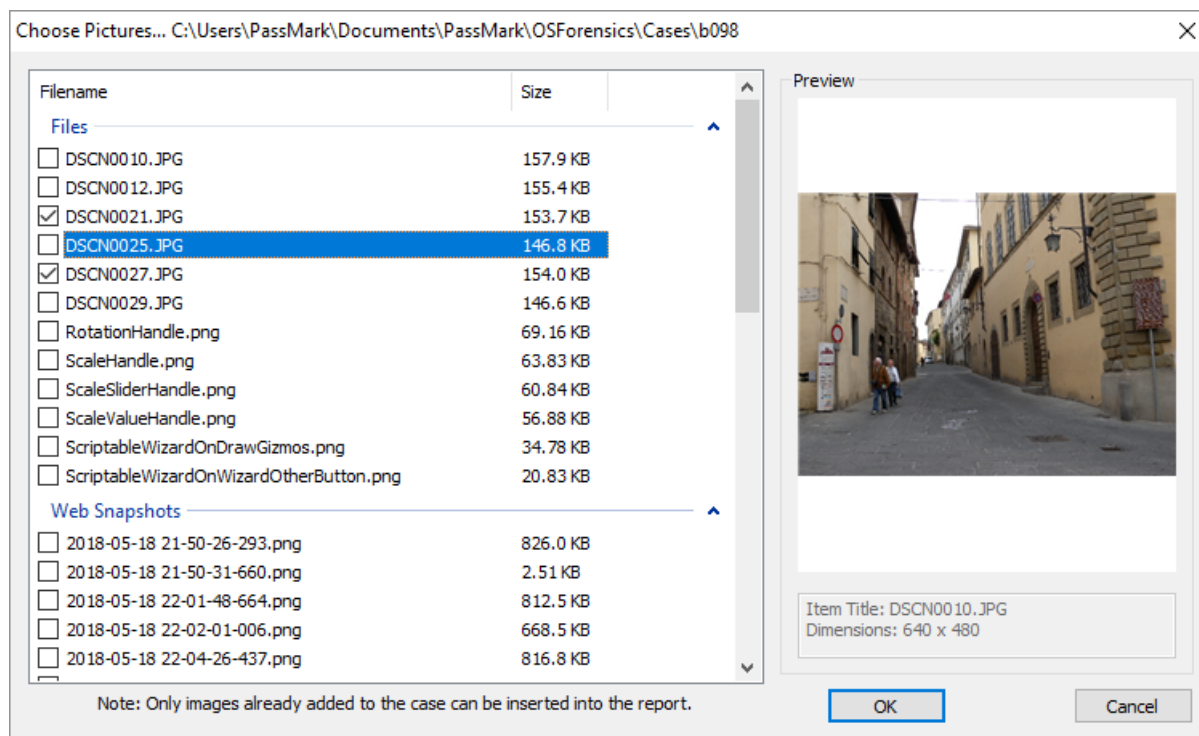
Choose Pictures... C:\Users\PassMark\Documents\PassMark\OSForensics\Cases\b098

| Filename | Size |
|---|---|
| Files | |
| DSCN0010.JPG | 157.9 KB |
| DSCN0012.JPG | 155.4 KB |
| DSCN0021.JPG | 153.7 KB |
| DSCN0025.JPG | 146.8 KB |
| DSCN0027.JPG | 154.0 KB |
| DSCN0029.JPG | 146.6 KB |
| RotationHandle.png | 69.16 KB |
| ScaleHandle.png | 63.83 KB |
| ScaleSliderHandle.png | 60.84 KB |
| ScaleValueHandle.png | 56.88 KB |
| ScriptableWizardOnDrawGizmos.png | 34.78 KB |
| ScriptableWizardOnWizardOtherButton.png | 20.83 KB |
| Web Snapshots | |
| 2018-05-18 21-50-26-293.png | 826.0 KB |
| 2018-05-18 21-50-31-660.png | 2.51 KB |
| 2018-05-18 22-01-48-664.png | 812.5 KB |
| 2018-05-18 22-02-01-006.png | 668.5 KB |
| 2018-05-18 22-04-26-437.png | 816.8 KB |

Preview

Item Title: DSCN0010.JPG
Dimensions: 640 x 480

Note: Only images already added to the case can be inserted into the report.

OK

Cancel